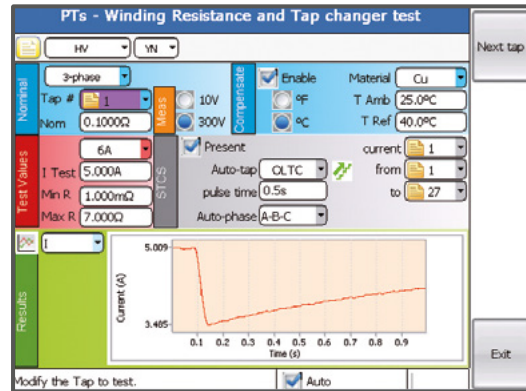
PTs - Winding Resistance and Tap changer test

Next tap

HV
YN

Nominal
3-phase
Tap #
1
Nom
0.1000Ω

Meas
10V
300V

Compensate
Enable
°F
°C
Material
Cu
T Amb
25.0°C
T Ref
40.0°C

Test Values
6A
I Test
5.000A
Min R
1.000mΩ
Max R
7.000Ω

STCS
Present
Auto-tap
OLTC
pulse time
0.5s
Auto-phase
A-B-C
current
1
from
1
to
27

Results
I

5.009
3.485
Current (A)
0.1 0.2 0.3 0.4 0.5 0.6 0.7 0.8 0.9
Time (s)

Exit

Modify the Tap to test.
Auto